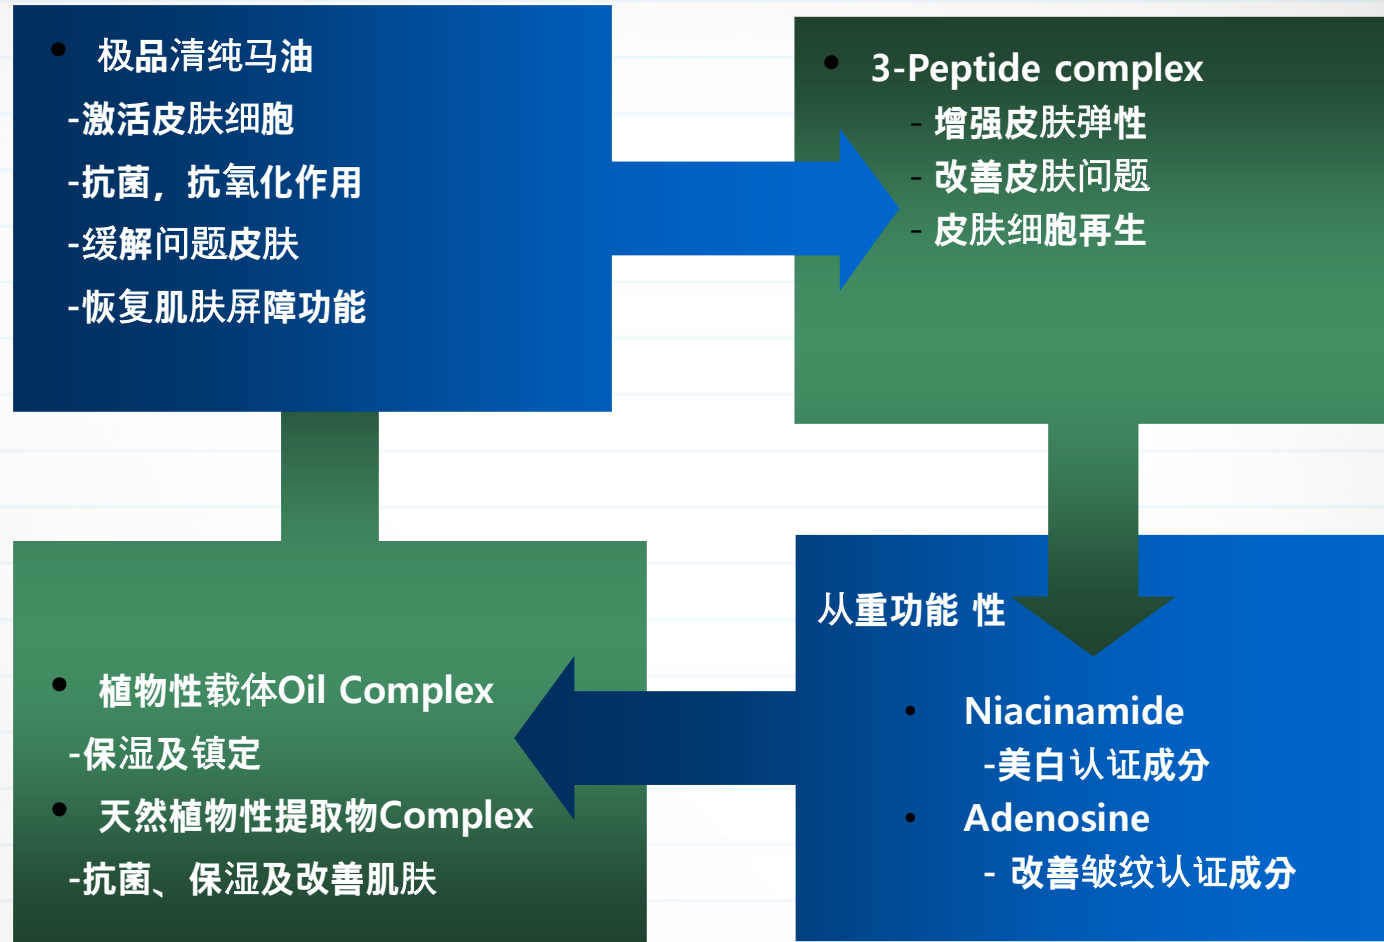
• 极品清纯马油
-激活皮肤细胞
-抗菌，抗氧化作用
-缓解问题皮肤
-恢复肌肤屏障功能

• 3-Peptide complex
- 增强皮肤弹性
- 改善皮肤问题
- 皮肤细胞再生

从重功能 性

• Niacinamide
-美白认证成分
• Adenosine
- 改善皱纹认证成分

• 植物性载体Oil Complex
-保湿及镇定
• 天然植物性提取物Complex
-抗菌、保湿及改善肌肤